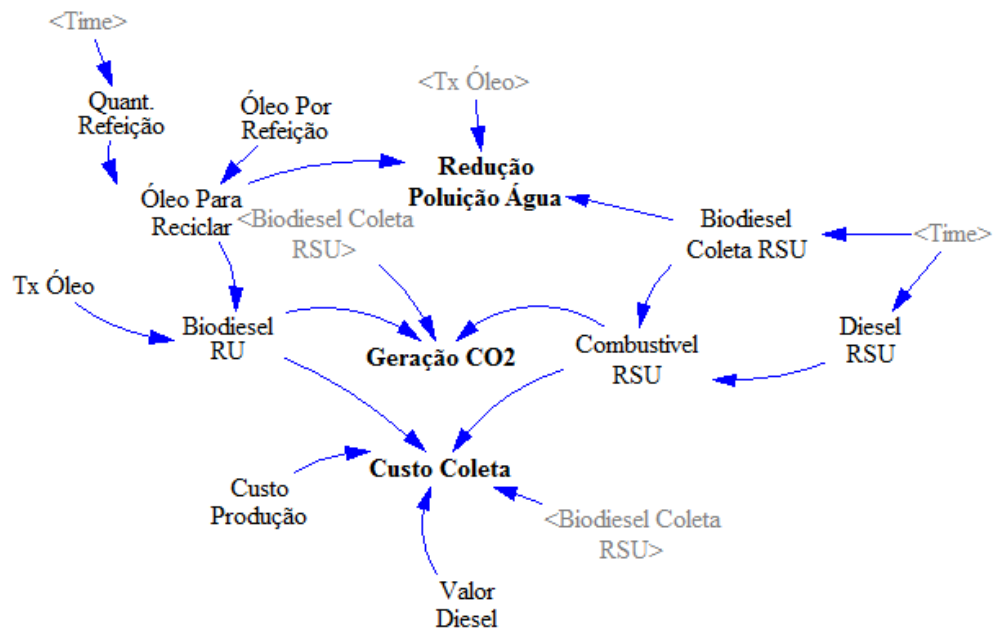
<Time>

Quant. Refeição

Óleo Por Refeição

<Tx Óleo>

Redução Poluição Água

Óleo Para Reciclar

<Biodiesel Coleta RSU>

Biodiesel Coleta RSU

<Time>

Tx Óleo

Biodiesel RU

Geração CO2

Combustivel RSU

Diesel RSU

Custo Coleta

Custo Produção

<Biodiesel Coleta RSU>

Valor Diesel